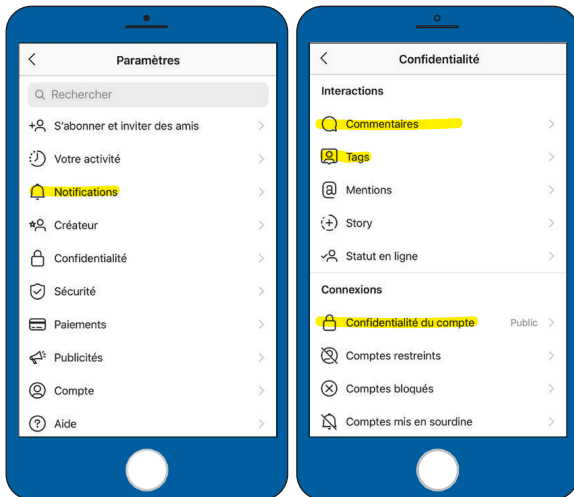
<

Paramètres

Rechercher

S'abonner et inviter des amis

Votre activité

Notifications

Créateur

Confidentialité

Sécurité

Paiements

Publicités

Compte

Aide

<

Confidentialité

Interactions

Commentaires

Tags

Mentions

Story

Statut en ligne

Connexions

Confidentialité du compte Public

Comptes restreints

Comptes bloqués

Comptes mis en sourdine